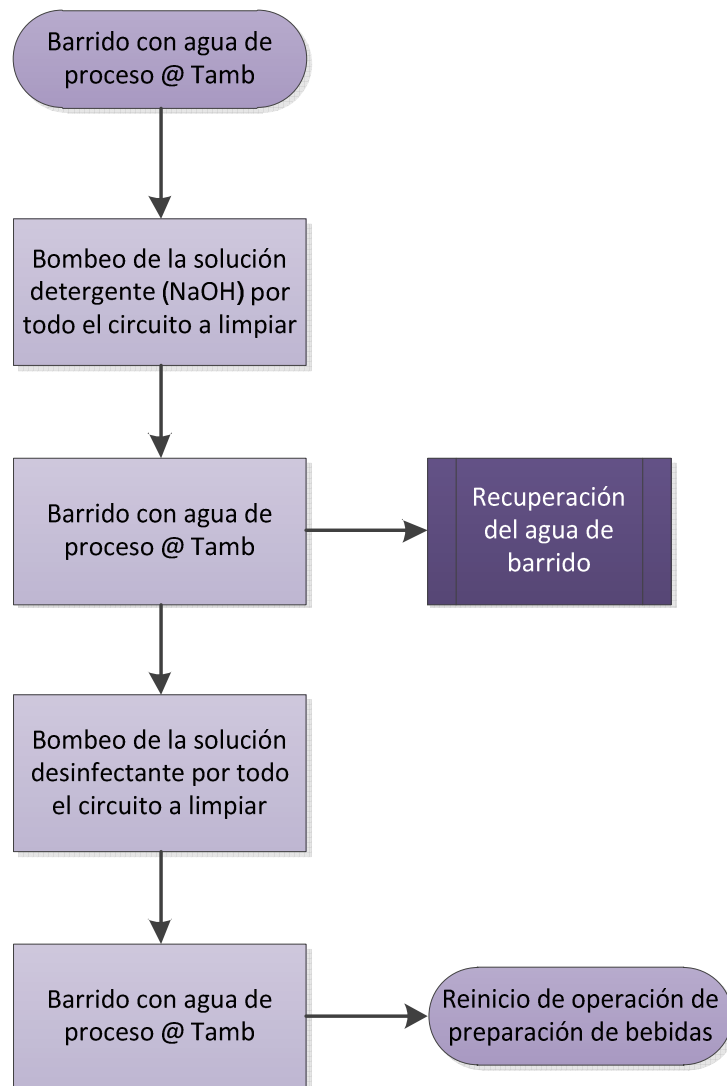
Barrido con agua de proceso @ Tamb

Bombeo de la solución detergente (NaOH) por todo el circuito a limpiar

Barrido con agua de proceso @ Tamb

Recuperación del agua de barrido

Bombeo de la solución desinfectante por todo el circuito a limpiar

Barrido con agua de proceso @ Tamb

Reinicio de operación de preparación de bebidas